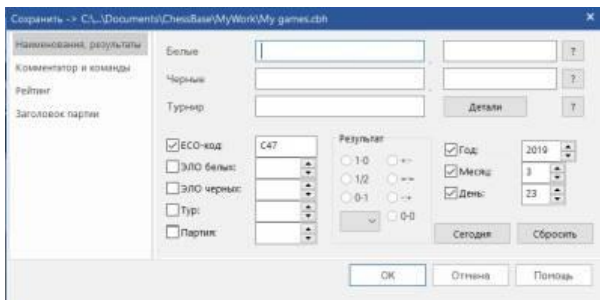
Сохранить -> C:\...\Documents\ChessBase\MyWork\My games.cbh

Наименования, результаты
Комментатор и команды
Рейтинг
Заголовок партии

Белые
?
Черные
?
Турнир
Детали
?

ECO-код
C47
ЭЛО белых:
ЭЛО черных:
Тур:
Партия:

Результат
1-0
+-
1/2
=
0-1
-+
0-0

Год:
2019
Месяц:
3
День:
23

Сегодня
Сбросить

OK
Отмена
Помощь